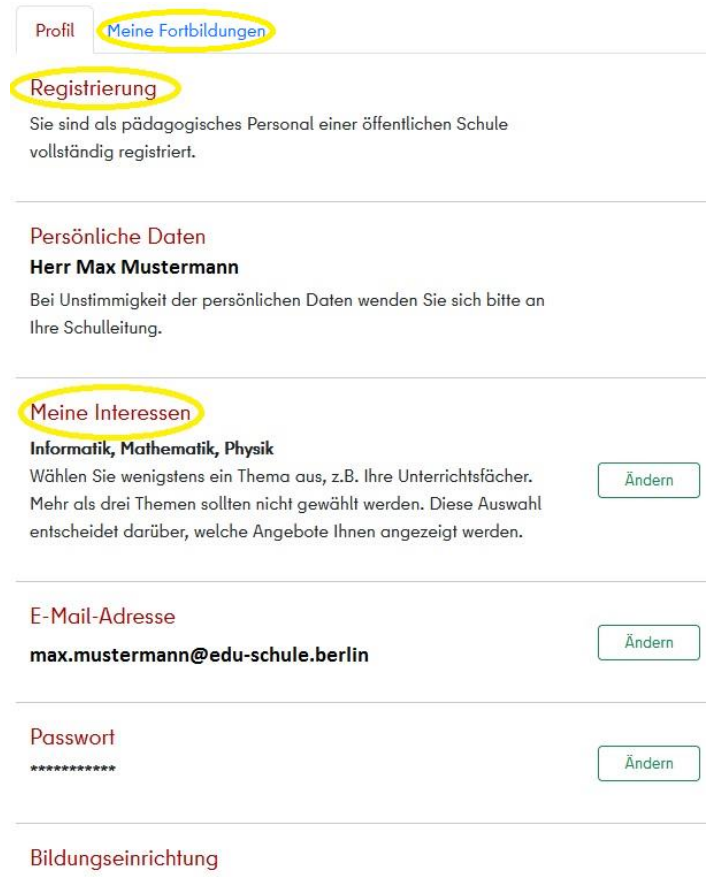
Profil Meine Fortbildungen

Registrierung

Sie sind als pädagogisches Personal einer öffentlichen Schule vollständig registriert.

Persönliche Daten

**Herr Max Mustermann**

Bei Unstimmigkeit der persönlichen Daten wenden Sie sich bitte an Ihre Schulleitung.

Meine Interessen

**Informatik, Mathematik, Physik**

Wählen Sie wenigstens ein Thema aus, z.B. Ihre Unterrichtsfächer. Mehr als drei Themen sollten nicht gewählt werden. Diese Auswahl entscheidet darüber, welche Angebote Ihnen angezeigt werden.

Ändern

E-Mail-Adresse

**max.mustermann@edu-schule.berlin**

Ändern

Passwort

\*\*\*\*\*\*\*\*\*\*\*

Ändern

Bildungseinrichtung